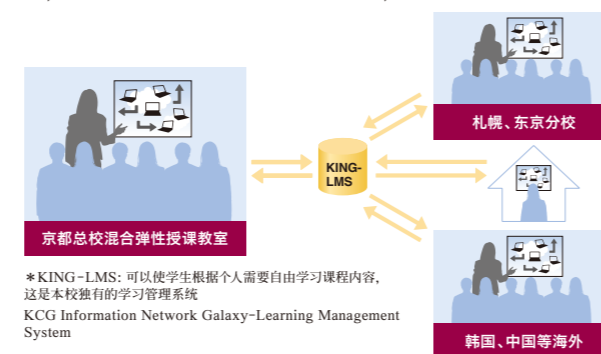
KING-LMS

札幌、东京分校

京都总校混合弹性授课教室

＊KING-LMS: 可以使学生根据个人需要自由学习课程内容，这是本校独有的学习管理系统

KCG Information Network Galaxy-Learning Management System

韩国、中国等海外